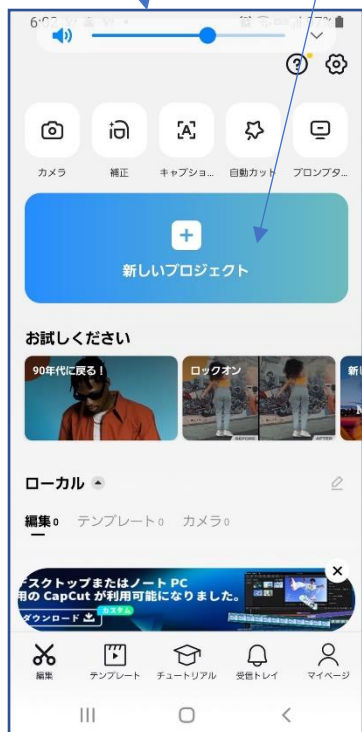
カメラ
補正
キャプショ...
自動カット
プロンプタ...

新しいプロジェクト

お試しください

90年代に戻る！
ロックオン
BEFORE
AFTER
新

ローカル

編集0 テンプレート0 カメラ0

デスクトップまたはノート PC
用の CapCut が利用可能になりました。
ダウンロード
カスタム

編集
テンプレート
チュートリアル
受信トレイ
マイページ